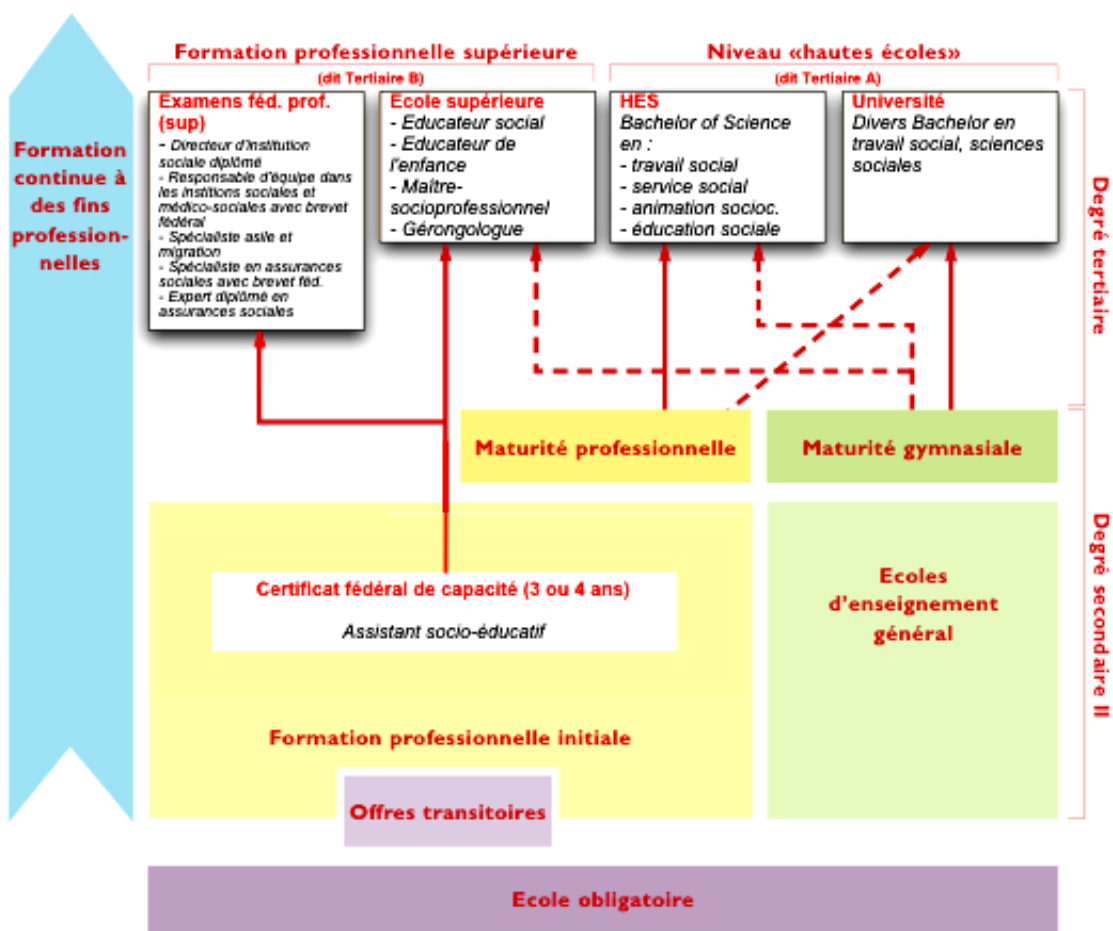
Formation continue à des fins professionnelles

Formation professionnelle supérieure
(dit Tertiaire B)

Niveau «hautes écoles»
(dit Tertiaire A)

Examens féd. prof. (sup)
- Directeur d'institution sociale diplômé
- Responsable d'équipe dans les institions sociales et médico-sociales avec brevet fédéral
- Spécialiste asile et migration
- Spécialiste en assurances sociales avec brevet féd.
- Expert diplômé en assurances sociales

Ecole supérieure
- Educateur social
- Educateur de l'enfance
- Maître-socioprofessionnel
- Gérongologue

HES
Bachelor of Science en :
- travail social
- service social
- animation socioc.
- éducation sociale

Université
Divers Bachelor en travail social, sciences sociales

Degré tertiaire

Maturité professionnelle

Maturité gymnasiale

Certificat fédéral de capacité (3 ou 4 ans)
Assistant socio-éducatif

Ecoles d'enseignement général

Formation professionnelle initiale

Degré secondaire II

Offres transitoires

Ecole obligatoire